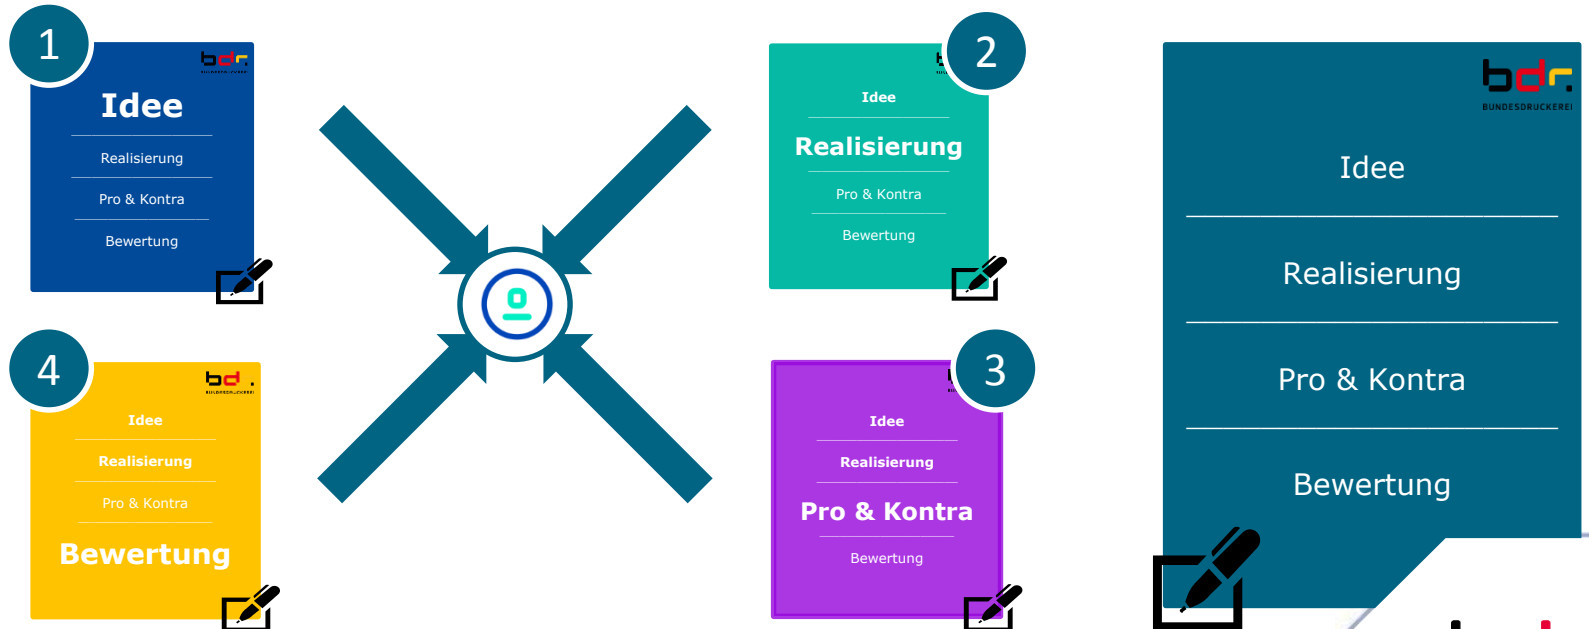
1

bdr.

Idee

Realisierung

Pro & Kontra

Bewertung

2

Idee

Realisierung

Pro & Kontra

Bewertung

bdr.

BUNDESDRUCKEREI

Idee

Realisierung

Pro & Kontra

Bewertung

4

bd .

Idee

Realisierung

Pro & Kontra

Bewertung

3

Idee

Realisierung

Pro & Kontra

Bewertung